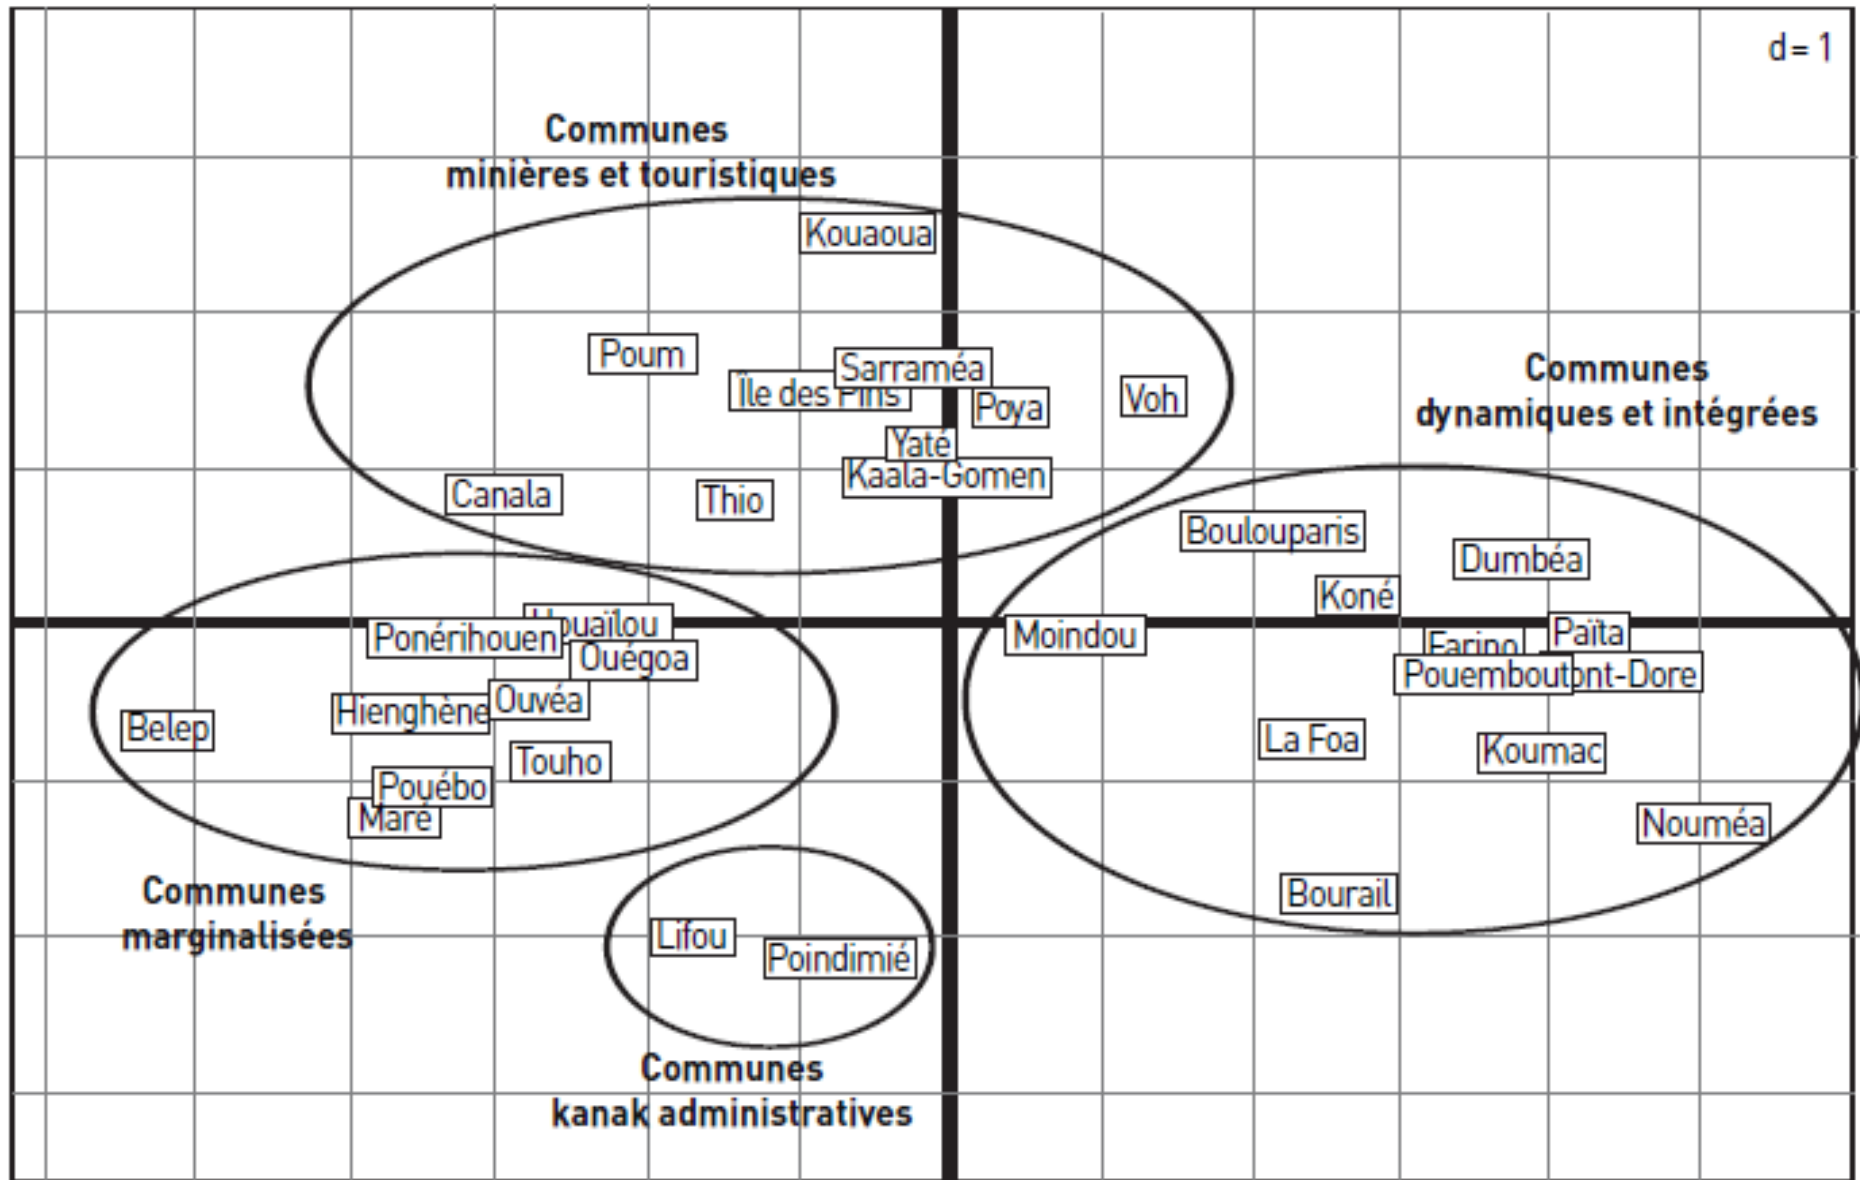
d = 1

Communes minières et touristiques

Kouaoua

Poum

Sarraméa

Île des Pins

Poya

Voh

Yaté

Kaala-Gomen

Canala

Thio

Communes dynamiques et intégrées

Boulouparis

Dumbéa

Koné

Houaïlou

Ponérihouen

Ouégoa

Moindou

Farino

Païta

Pouembout

Mont-Dore

Belep

Hienghène

Ouvéa

La Foa

Koumac

Touho

Pouébo

Maré

Nouméa

Bourail

Communes marginalisées

Lifou

Poindimié

Communes kanak administratives